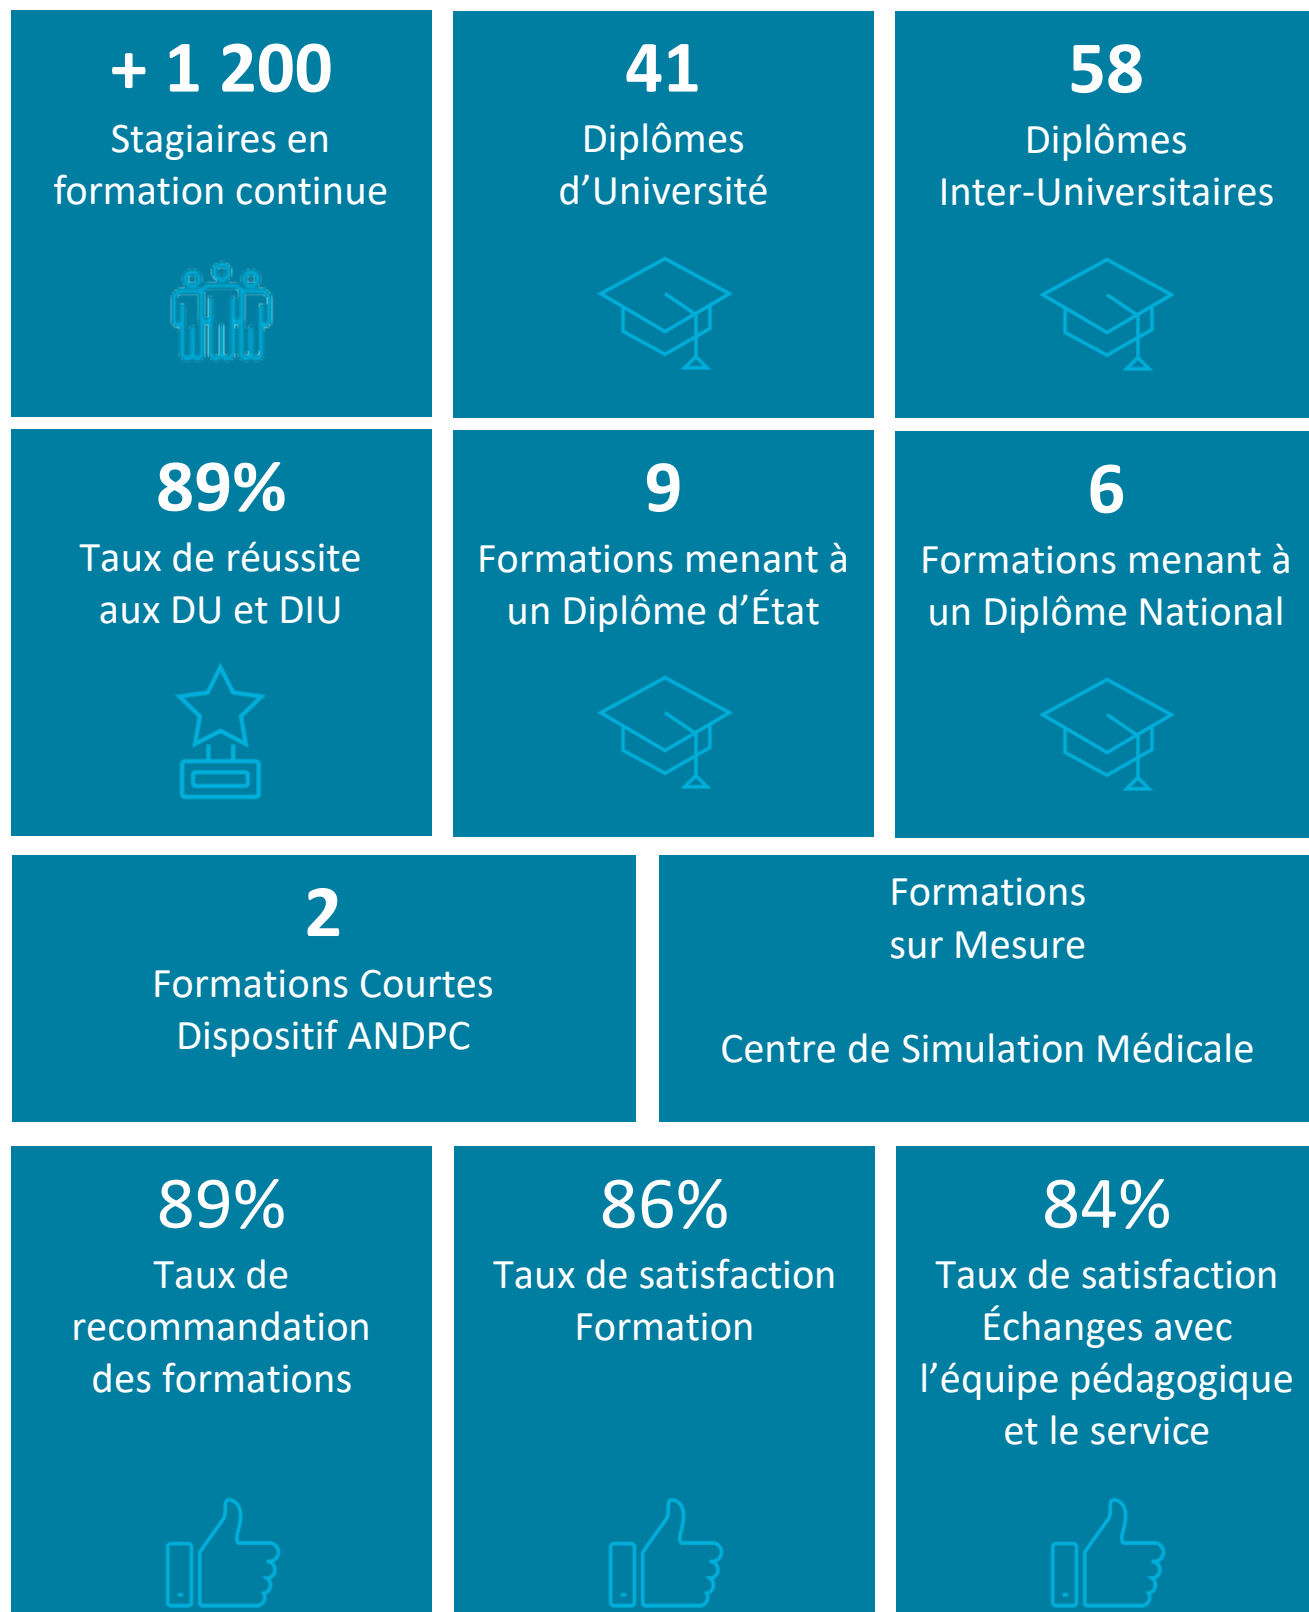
+ 1 200
Stagiaires en formation continue

41
Diplômes d’Université

58
Diplômes Inter-Universitaires

89%
Taux de réussite aux DU et DIU

9
Formations menant à un Diplôme d’État

6
Formations menant à un Diplôme National

2
Formations Courtes Dispositif ANDPC

Formations sur Mesure

Centre de Simulation Médicale

89%
Taux de recommandation des formations

86%
Taux de satisfaction Formation

84%
Taux de satisfaction Échanges avec l’équipe pédagogique et le service